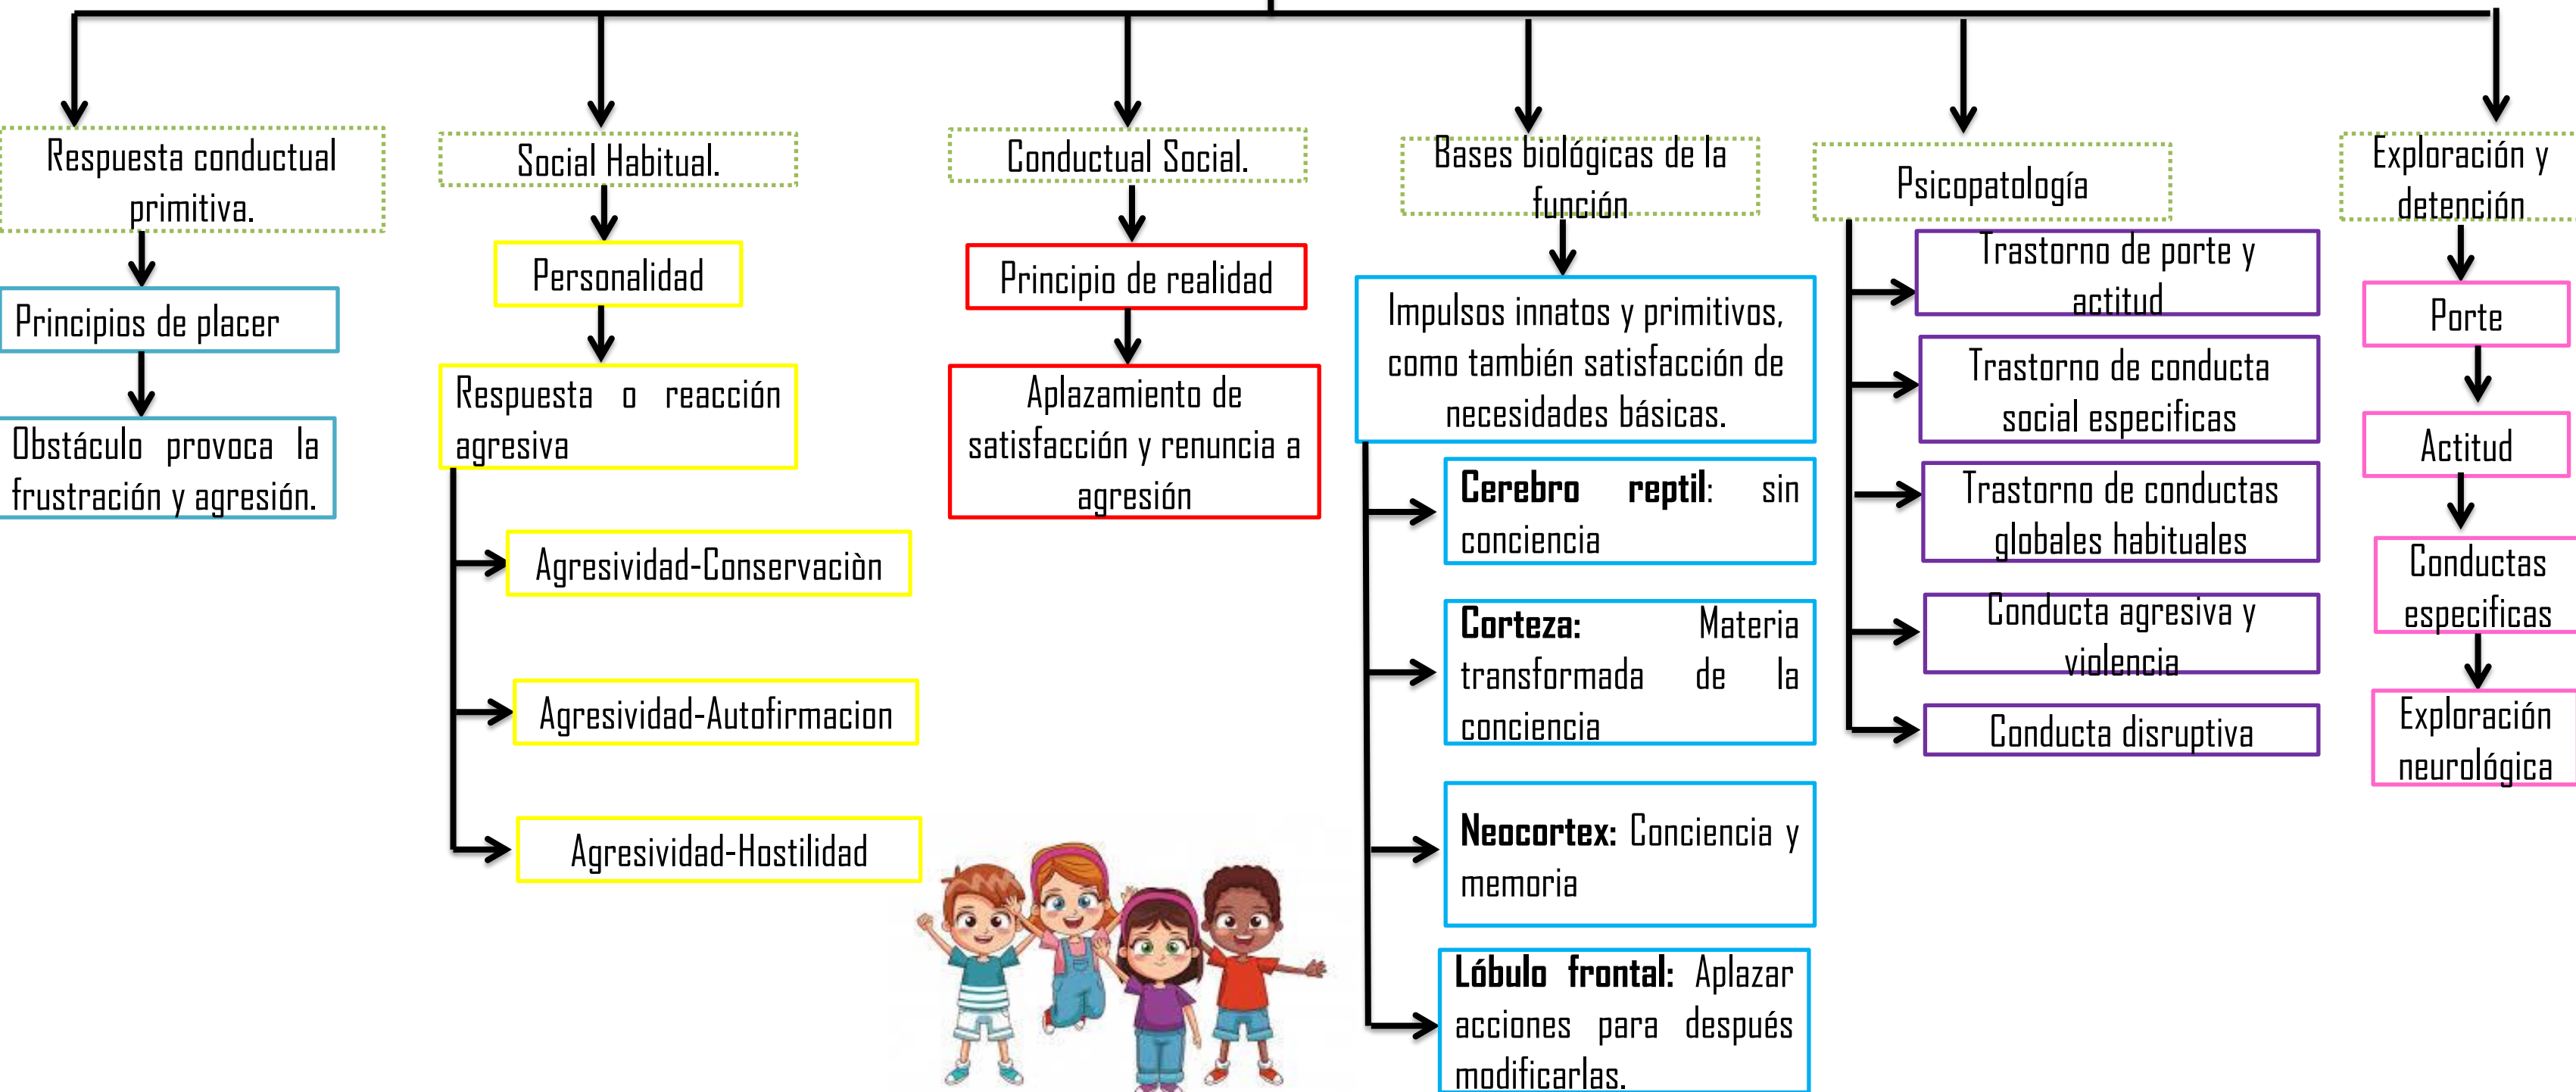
Respuesta conductual primitiva.

Principios de placer

Obstáculo provoca la frustración y agresión.

Social Habitual.

Personalidad

Respuesta o reacción agresiva

Agresividad-Conservaciòn

Agresividad-Autofirmacion

Agresividad-Hostilidad

Conductual Social.

Principio de realidad

Aplazamiento de satisfacción y renuncia a agresión

Bases biológicas de la función

Impulsos innatos y primitivos, como también satisfacción de necesidades básicas.

**Cerebro reptil**: sin conciencia

**Corteza:** Materia transformada de la conciencia

**Neocortex:** Conciencia y memoria

**Lóbulo frontal:** Aplazar acciones para después modificarlas.

Psicopatología

Trastorno de porte y actitud

Trastorno de conducta social especificas

Trastorno de conductas globales habituales

Conducta agresiva y violencia

Conducta disruptiva

Exploración y detención

Porte

Actitud

Conductas especificas

Exploración neurológica